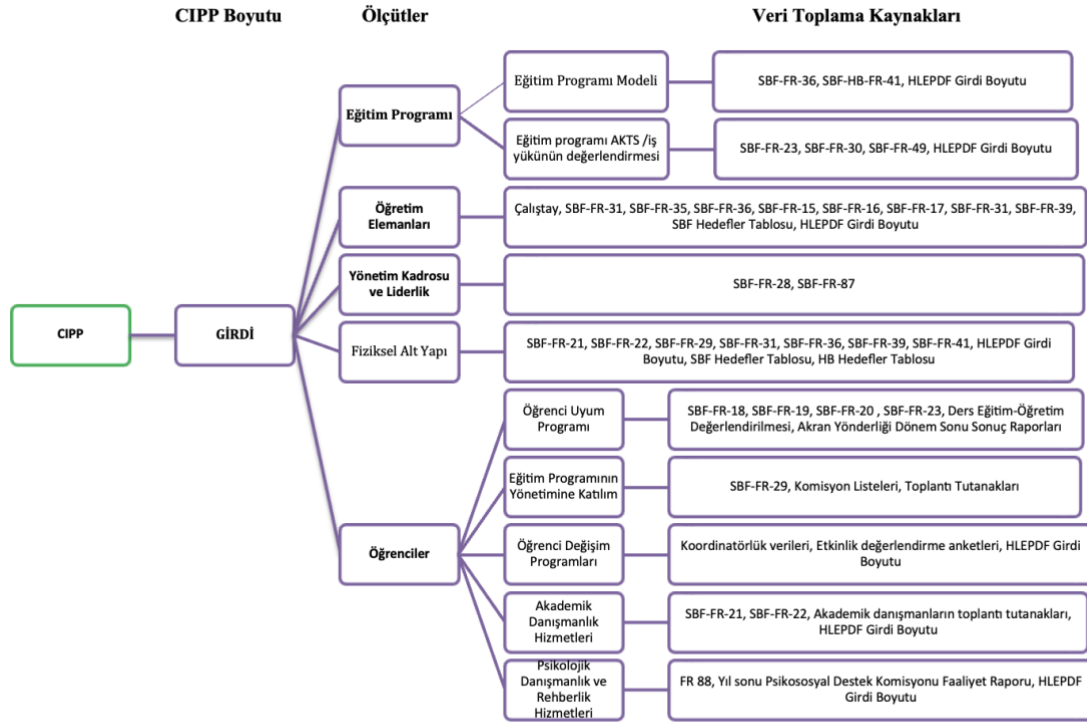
CIPP Boyutu

Ölçütler

Veri Toplama Kaynakları

CIPP

GİRDİ

Eğitim Programı

Eğitim Programı Modeli

SBF-FR-36, SBF-HB-FR-41, HLEPDF Girdi Boyutu

Eğitim programı AKTS /iş yükünün değerlendirmesi

SBF-FR-23, SBF-FR-30, SBF-FR-49, HLEPDF Girdi Boyutu

Öğretim Elemanları

Çalıştay, SBF-FR-31, SBF-FR-35, SBF-FR-36, SBF-FR-15, SBF-FR-16, SBF-FR-17, SBF-FR-31, SBF-FR-39, SBF Hedefler Tablosu, HLEPDF Girdi Boyutu

Yönetim Kadrosu ve Liderlik

SBF-FR-28, SBF-FR-87

Fiziksel Alt Yapı

SBF-FR-21, SBF-FR-22, SBF-FR-29, SBF-FR-31, SBF-FR-36, SBF-FR-39, SBF-FR-41, HLEPDF Girdi Boyutu, SBF Hedefler Tablosu, HB Hedefler Tablosu

Öğrenciler

Öğrenci Uyum Programı

SBF-FR-18, SBF-FR-19, SBF-FR-20 , SBF-FR-23, Ders Eğitim-Öğretim Değerlendirilmesi, Akran Yönderliği Dönem Sonu Sonuç Raporları

Eğitim Programının Yönetimine Katılım

SBF-FR-29, Komisyon Listeleri, Toplantı Tutanakları

Öğrenci Değişim Programları

Koordinatörlük verileri, Etkinlik değerlendirme anketleri, HLEPDF Girdi Boyutu

Akademik Danışmanlık Hizmetleri

SBF-FR-21, SBF-FR-22, Akademik danışmanların toplantı tutanakları, HLEPDF Girdi Boyutu

Psikolojik Danışmanlık ve Rehberlik Hizmetleri

FR 88, Yıl sonu Psikososyal Destek Komisyonu Faaliyet Raporu, HLEPDF Girdi Boyutu